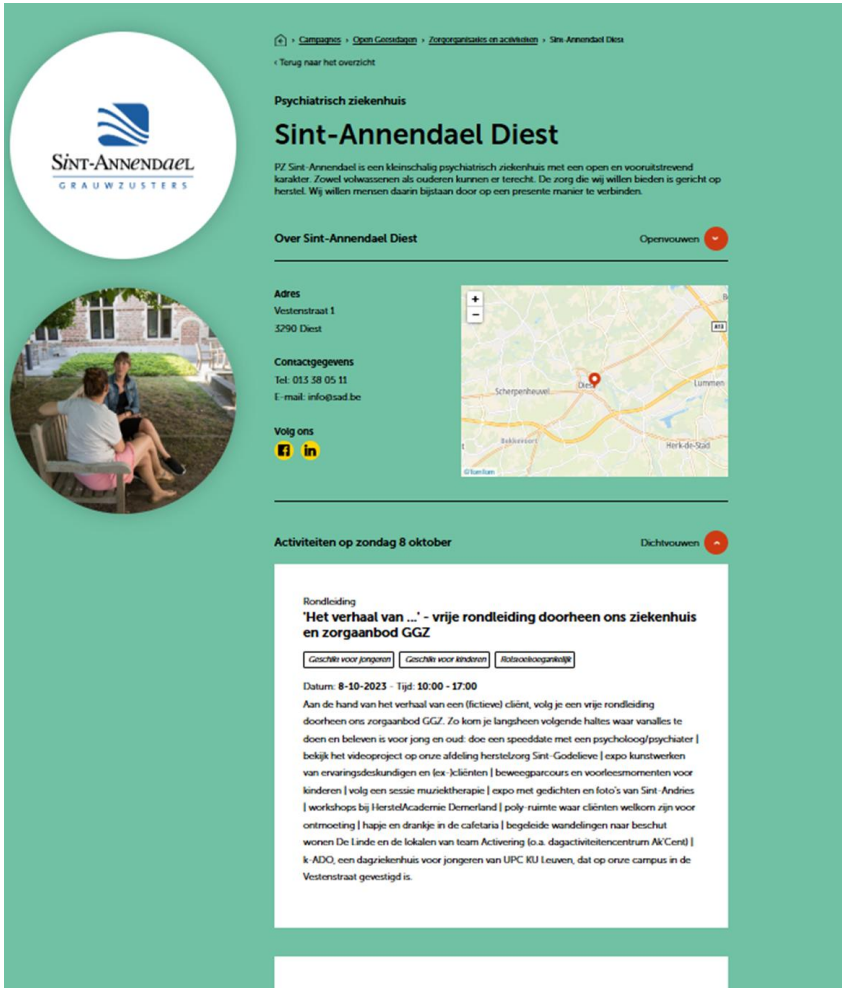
SINT-ANNENDAEL
GRAUWZUSTERS

› Campagnes › Open Gesidagen › Zorgorganisaties en activiteiten › Sint-Annendael Diest

‹ Terug naar het overzicht

Psychiatrisch ziekenhuis

Sint-Annendael Diest

PZ Sint-Annendael is een kleinschalig psychiatrisch ziekenhuis met een open en vooruitstrevend karakter. Zowel volwassenen als ouderen kunnen er terecht. De zorg die wij willen bieden is gericht op herstel. Wij willen mensen daarin bijstaan door op een presente manier te verbinden.

Over Sint-Annendael Diest

Openvouwen

Adres
Vestenstraat 1
3290 Diest

Contactgegevens
Tel: 013 38 05 11
E-mail: info@sad.be

Volg ons

+
−
A13
Scherpenheuvel
Diest
Lummen
Bekkevoort
Herk-de-Stad
©TomTom

Activiteiten op zondag 8 oktober

Dichtvouwen

Rondleiding
'Het verhaal van ...' - vrije rondleiding doorheen ons ziekenhuis en zorgaanbod GGZ

Geschikt voor jongeren
Geschikt voor kinderen
Rolstoeltoegankelijk

Datum: 8-10-2023 - Tijd: 10:00 - 17:00

Aan de hand van het verhaal van een (fictieve) cliënt, volg je een vrije rondleiding doorheen ons zorgaanbod GGZ. Zo kom je langsheen volgende haltes waar vanalles te doen en beleven is voor jong en oud: doe een speeddate met een psycholoog/psychiater | bekijk het videoproject op onze afdeling herstelzorg Sint-Godelieve | expo kunstwerken van ervaringsdeskundigen en (ex-)cliënten | beweegparcours en voorleesmomenten voor kinderen | volg een sessie muziektherapie | expo met gedichten en foto's van Sint-Andries | workshops bij HerstelAcademie Demerland | poly-ruimte waar cliënten welkom zijn voor ontmoeting | hapje en drankje in de cafetaria | begeleide wandelingen naar beschut wonen De Linde en de lokalen van team Activering (o.a. dagactiviteitencentrum Ak'Cent) | k-ADO, een dagziekenhuis voor jongeren van UPC KU Leuven, dat op onze campus in de Vestenstraat gevestigd is.